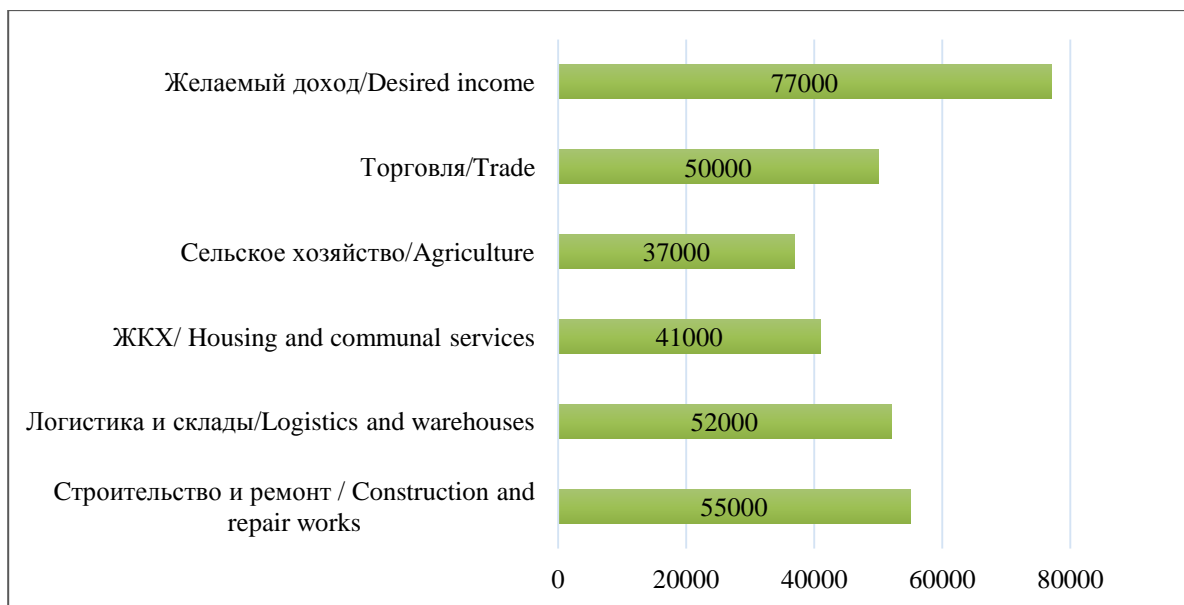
Желаемый доход/Desired income 77000

Торговля/Trade 50000

Сельское хозяйство/Agriculture 37000

ЖКХ/ Housing and communal services 41000

Логистика и склады/Logistics and warehouses 52000

Строительство и ремонт / Construction and repair works 55000

0 20000 40000 60000 80000